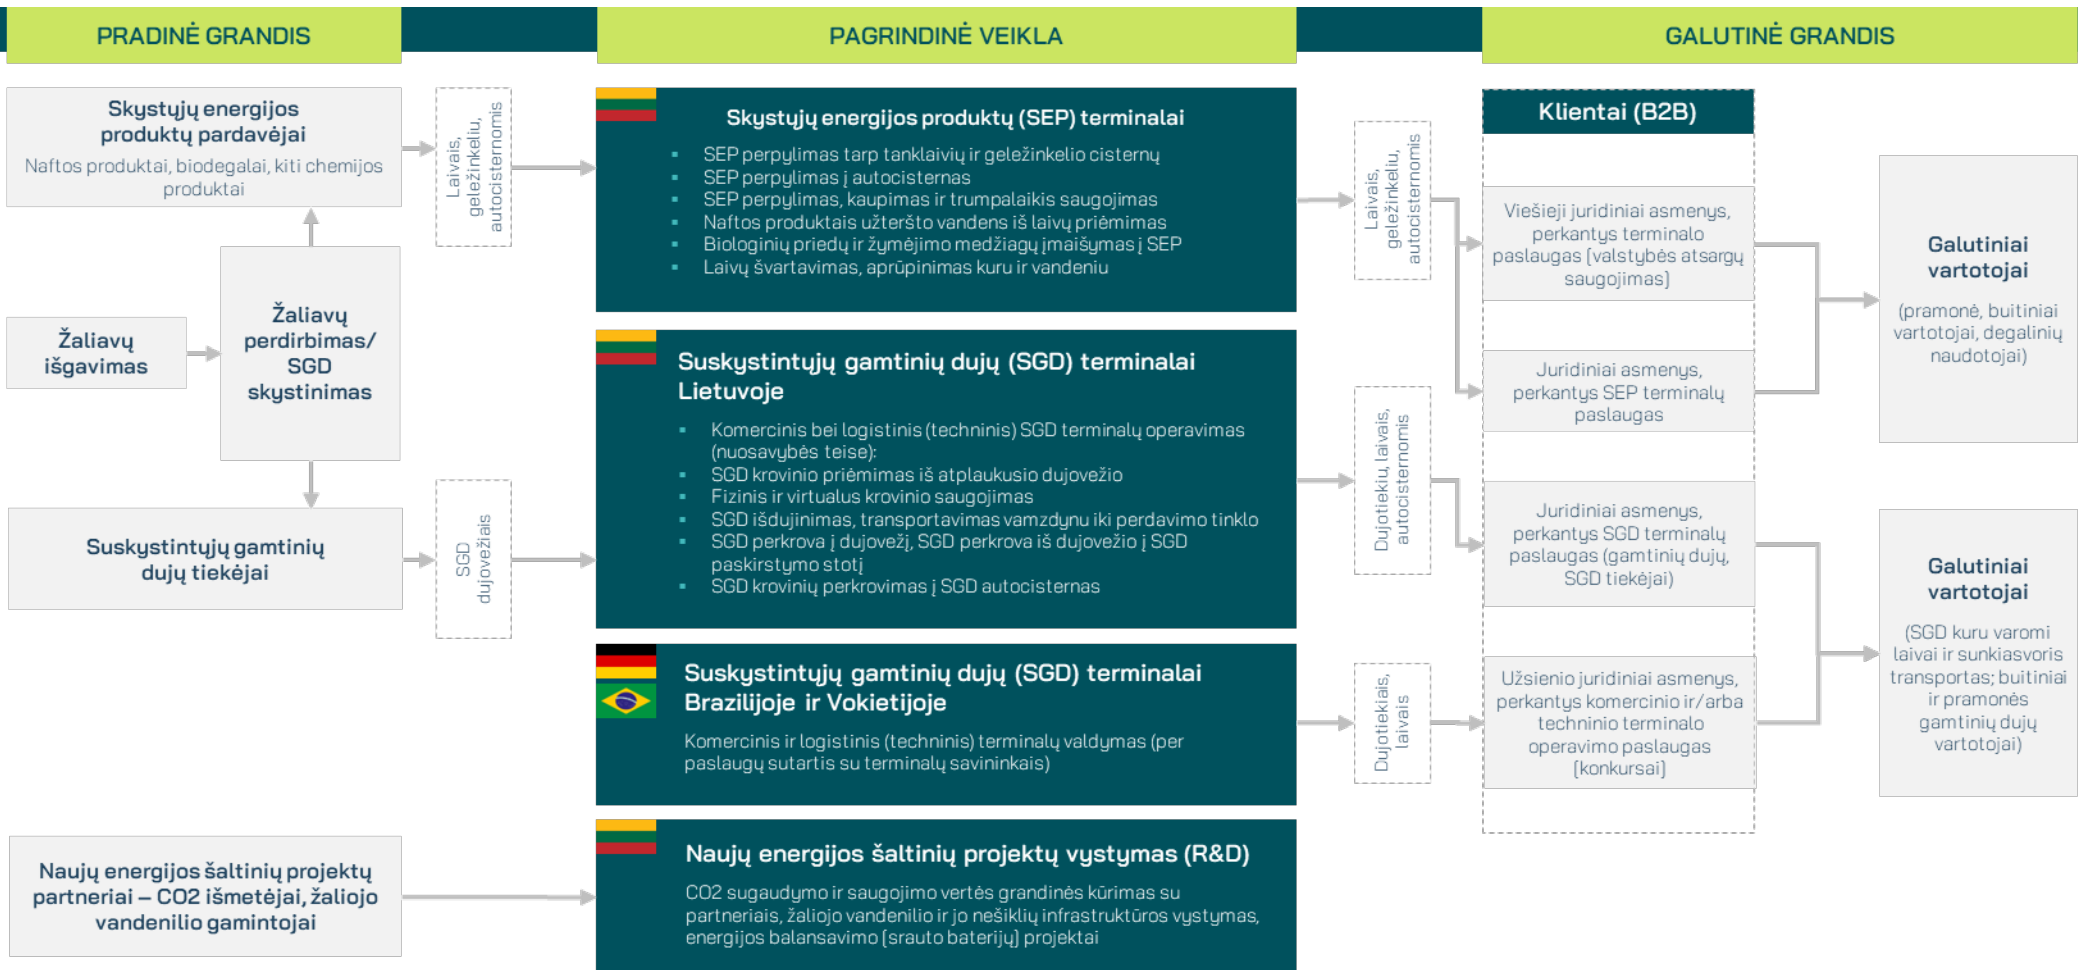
PRADINĖ GRANDIS

PAGRINDINĖ VEIKLA

GALUTINĖ GRANDIS

Skystųjų energijos produktų pardavėjai
Naftos produktai, biodegalai, kiti chemijos produktai

Laivais, geležinkeliu, autocisternomis

Žaliavų išgavimas

Žaliavų perdirbimas/ SGD skystinimas

Suskystintųjų gamtinių dujų tiekėjai

SGD dujovežiais

Naujų energijos šaltinių projektų partneriai – CO2 išmetėjai, žaliojo vandenilio gamintojai

Skystųjų energijos produktų (SEP) terminalai
- SEP perpylimas tarp tanklaivių ir geležinkelio cisternų
- SEP perpylimas į autocisternas
- SEP perpylimas, kaupimas ir trumpalaikis saugojimas
- Naftos produktais užteršto vandens iš laivų priėmimas
- Biologinių priedų ir žymėjimo medžiagų įmaišymas į SEP
- Laivų švartavimas, aprūpinimas kuru ir vandeniu

Suskystintųjų gamtinių dujų (SGD) terminalai Lietuvoje
- Komercinis bei logistinis (techninis) SGD terminalų operavimas (nuosavybės teise):
- SGD krovinio priėmimas iš atplaukusio dujovežio
- Fizinis ir virtualus krovinio saugojimas
- SGD išdujinimas, transportavimas vamzdynu iki perdavimo tinklo
- SGD perkrova į dujovežį, SGD perkrova iš dujovežio į SGD paskirstymo stotį
- SGD krovinių perkrovimas į SGD autocisternas

Suskystintųjų gamtinių dujų (SGD) terminalai Brazilijoje ir Vokietijoje
Komercinis ir logistinis (techninis) terminalų valdymas (per paslaugų sutartis su terminalų savininkais)

Naujų energijos šaltinių projektų vystymas (R&D)
CO2 sugaudymo ir saugojimo vertės grandinės kūrimas su partneriais, žaliojo vandenilio ir jo nešiklių infrastruktūros vystymas, energijos balansavimo (srauto baterijų) projektai

Laivais, geležinkeliu, autocisternomis

Dujotiekiu, laivais, autocisternomis

Dujotiekiais, laivais

Klientai (B2B)

Viešieji juridiniai asmenys, perkantys terminalo paslaugas (valstybės atsargų saugojimas)

Juridiniai asmenys, perkantys SEP terminalų paslaugas

Juridiniai asmenys, perkantys SGD terminalų paslaugas (gamtinių dujų, SGD tiekėjai)

Užsienio juridiniai asmenys, perkantys komercinio ir/arba techninio terminalo operavimo paslaugas (konkursai)

Galutiniai vartotojai
(pramonė, buitiniai vartotojai, degalinių naudotojai)

Galutiniai vartotojai
(SGD kuru varomi laivai ir sunkiasvoris transportas; buitiniai ir pramonės gamtinių dujų vartotojai)